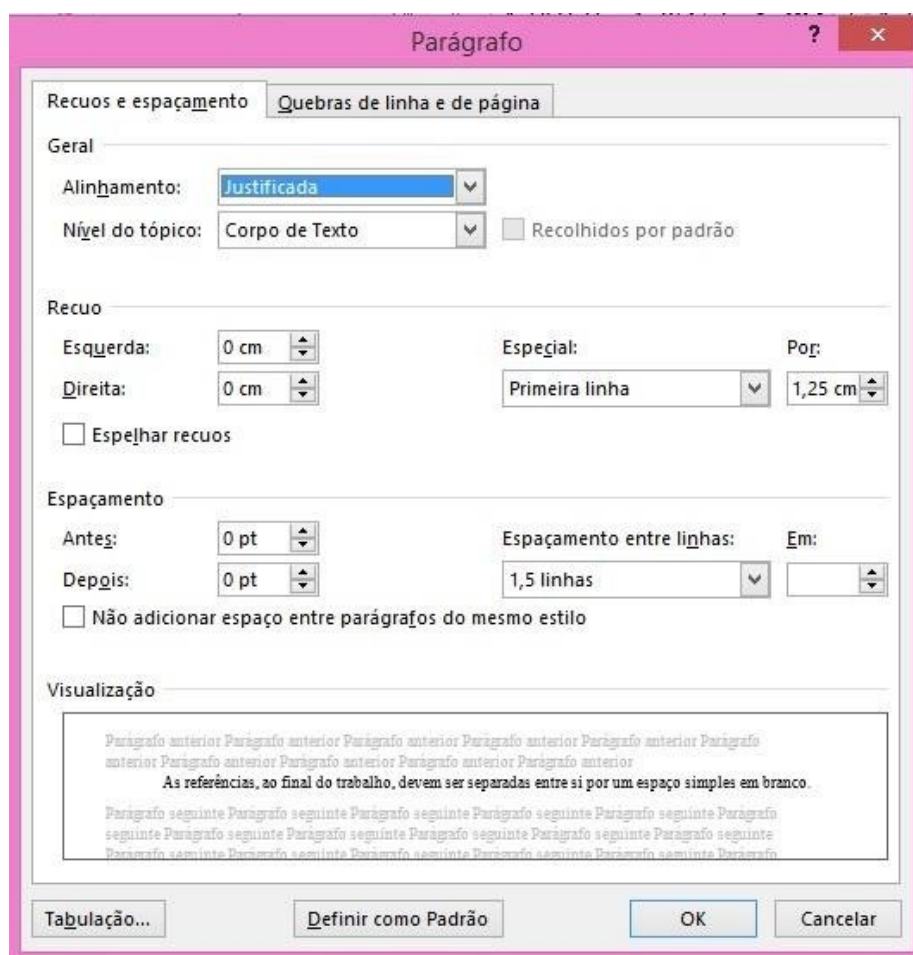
Parágrafo

?

×

Recuos e espaçamento

Quebras de linha e de página

Geral

Alinhamento: Justificada

Nível do tópico: Corpo de Texto

Recolhidos por padrão

Recuo

Esquerda: 0 cm

Direita: 0 cm

Especial:

Por:

Primeira linha

1,25 cm

Espelhar recuos

Espaçamento

Antes: 0 pt

Depois: 0 pt

Espaçamento entre linhas:

Em:

1,5 linhas

Não adicionar espaço entre parágrafos do mesmo estilo

Visualização

Parágrafo anterior Parágrafo anterior Parágrafo anterior Parágrafo anterior Parágrafo anterior Parágrafo anterior Parágrafo anterior Parágrafo anterior Parágrafo anterior Parágrafo anterior

As referências, ao final do trabalho, devem ser separadas entre si por um espaço simples em branco.

Parágrafo seguinte Parágrafo seguinte Parágrafo seguinte Parágrafo seguinte Parágrafo seguinte Parágrafo seguinte Parágrafo seguinte Parágrafo seguinte Parágrafo seguinte Parágrafo seguinte Parágrafo seguinte Parágrafo seguinte Parágrafo seguinte Parágrafo seguinte Parágrafo seguinte Parágrafo seguinte Parágrafo

Tabulação...

Definir como Padrão

OK

Cancelar